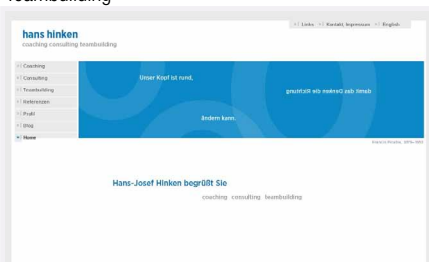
Teambuilding

Links Kontakt, Impressum English

hans hinken
coaching consulting teambuilding

Coaching
Consulting
Teambuilding
Referenzen
Profil
Blog
Home

Unser Kopf ist rund,

damit das Denken die Richtung

ändern kann.

Francis Picabia, 1879–1953

Hans-Josef Hinken begrüßt Sie
coaching consulting teambuilding